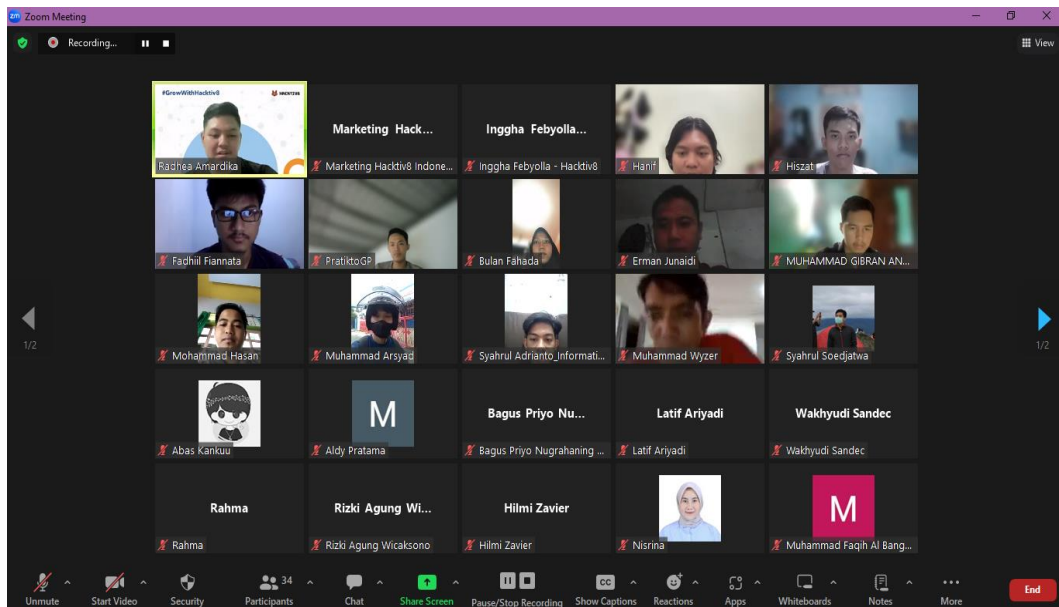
Zoom Meeting

Recording...

View

#GrowWithHacktiv8 HACKTIV8

Radhea Amardika

Marketing Hack...

Marketing Hacktiv8 Indone...

Inggha Febyolla...

Inggha Febyolla - Hacktiv8

Hanif

Hiszat

Fadhiil Fiannata

PratiktoGP

Bulan Fahada

Erman Junaidi

MUHAMMAD GIBRAN AN...

1/2

Mohammad Hasan

Muhammad Arsyad

Syahrul Adrianto_Informati...

Muhammad Wyzer

Syahrul Soedjatwa

1/2

Abas Kankuu

M

Aldy Pratama

Bagus Priyo Nu...

Bagus Priyo Nugrahaning ...

Latif Ariyadi

Latif Ariyadi

Wakhyudi Sandec

Wakhyudi Sandec

Rahma

Rahma

Rizki Agung Wi...

Rizki Agung Wicaksono

Hilmi Zavier

Hilmi Zavier

Nisrina

M

Muhammad Faqih Al Bang...

Unmute Start Video Security 34 Participants Chat Share Screen Pause/Stop Recording CC Show Captions Reactions Apps Whiteboards Notes More End